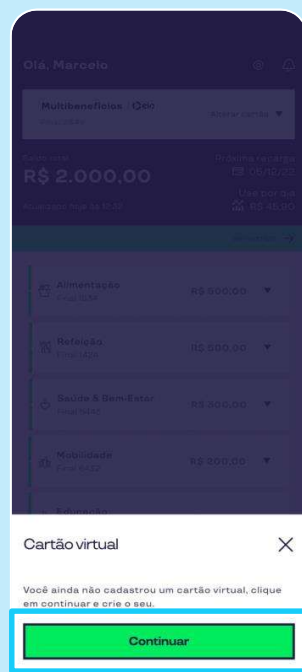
Olá, Marcelo

Multibenefícios | elo
Final 0426

Alterar cartão

Saldo total
R$ 2.000,00
Atualizado hoje às 15:32

Próxima recarga
06/12/22
Use por dia
R$ 45,90

Alimentação
Final 5281
R$ 500,00

Refeição
Final 1428
R$ 500,00

Saúde & Bem-Estar
Final 5442
R$ 500,00

Mobilidade
Final 6432
R$ 200,00

Educação

Cartão virtual

Você ainda não cadastrou um cartão virtual, clique em continuar e crie o seu.

Continuar